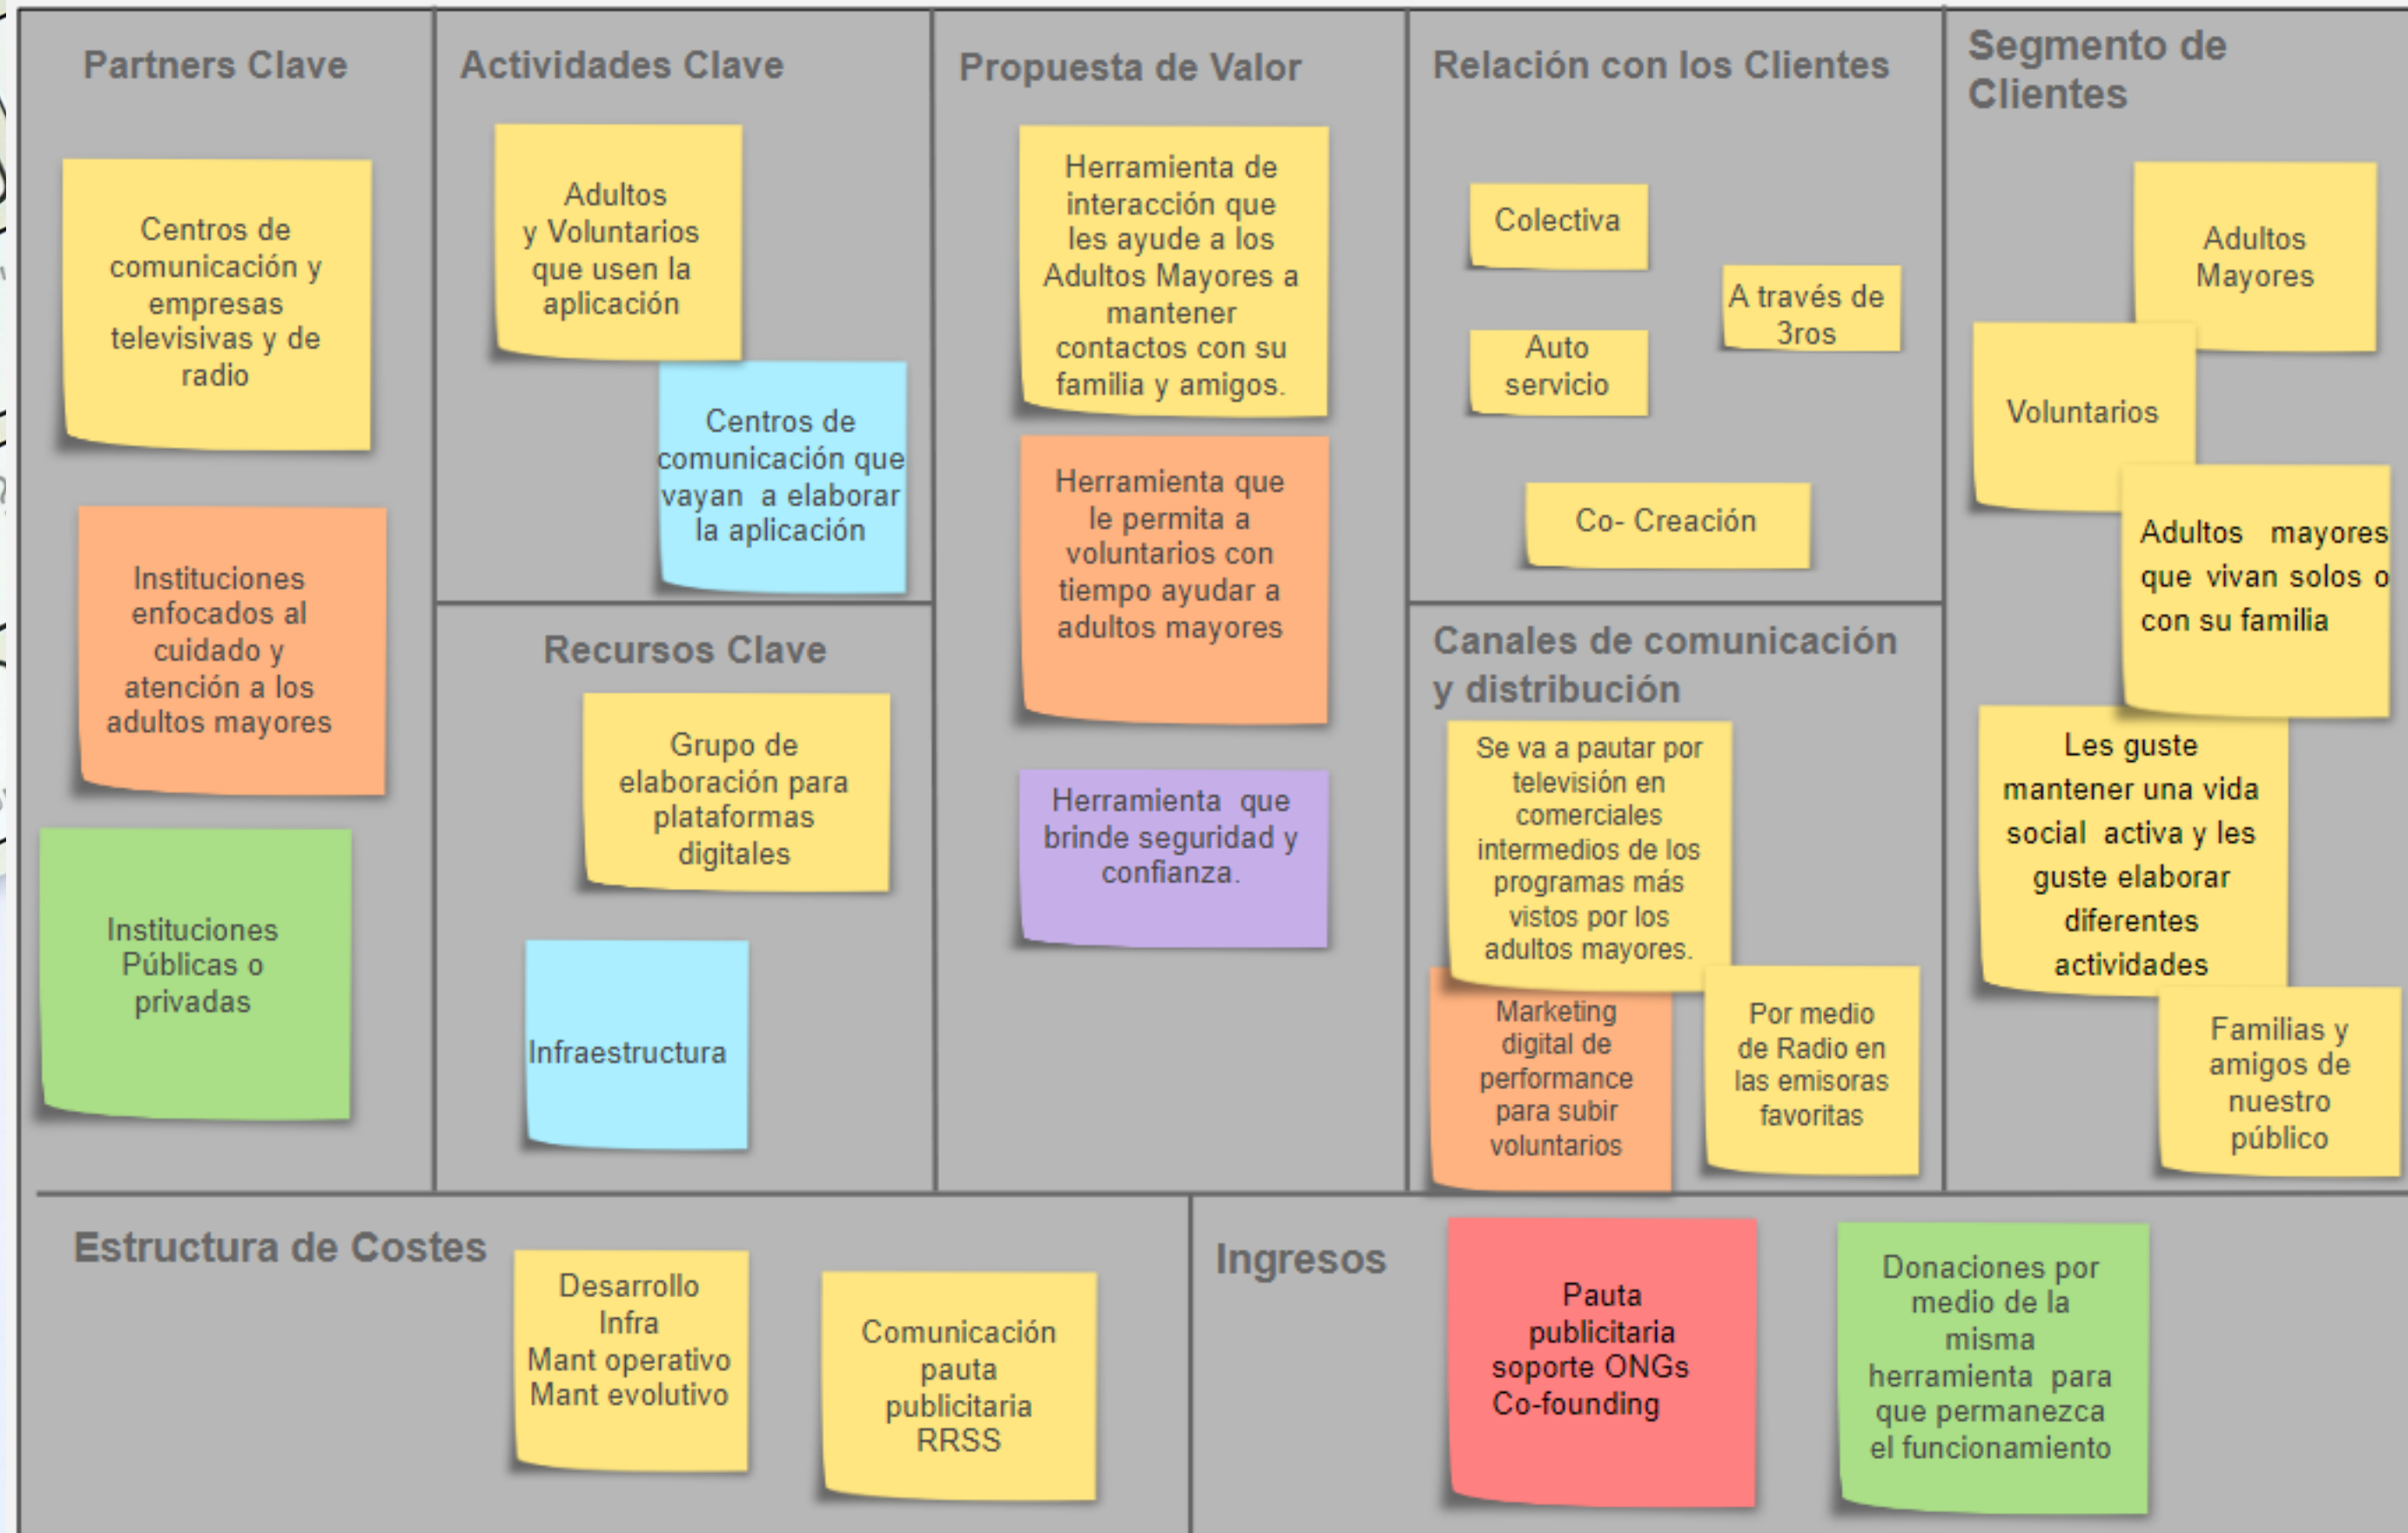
Partners Clave

Centros de comunicación y empresas televisivas y de radio

Instituciones enfocados al cuidado y atención a los adultos mayores

Instituciones Públicas o privadas

Actividades Clave

Adultos y Voluntarios que usen la aplicación

Centros de comunicación que vayan a elaborar la aplicación

Recursos Clave

Grupo de elaboración para plataformas digitales

Infraestructura

Propuesta de Valor

Herramienta de interacción que les ayude a los Adultos Mayores a mantener contactos con su familia y amigos.

Herramienta que le permita a voluntarios con tiempo ayudar a adultos mayores

Herramienta que brinde seguridad y confianza.

Relación con los Clientes

Colectiva

A través de 3ros

Auto servicio

Co- Creación

Canales de comunicación y distribución

Se va a pautar por televisión en comerciales intermedios de los programas más vistos por los adultos mayores.

Marketing digital de performance para subir voluntarios

Por medio de Radio en las emisoras favoritas

Segmento de Clientes

Adultos Mayores

Voluntarios

Adultos mayores que vivan solos o con su familia

Les guste mantener una vida social activa y les guste elaborar diferentes actividades

Familias y amigos de nuestro público

Estructura de Costes

Desarrollo
Infra
Mant operativo
Mant evolutivo

Comunicación pauta publicitaria RRSS

Ingresos

Pauta publicitaria soporte ONGs Co-founding

Donaciones por medio de la misma herramienta para que permanezca el funcionamiento